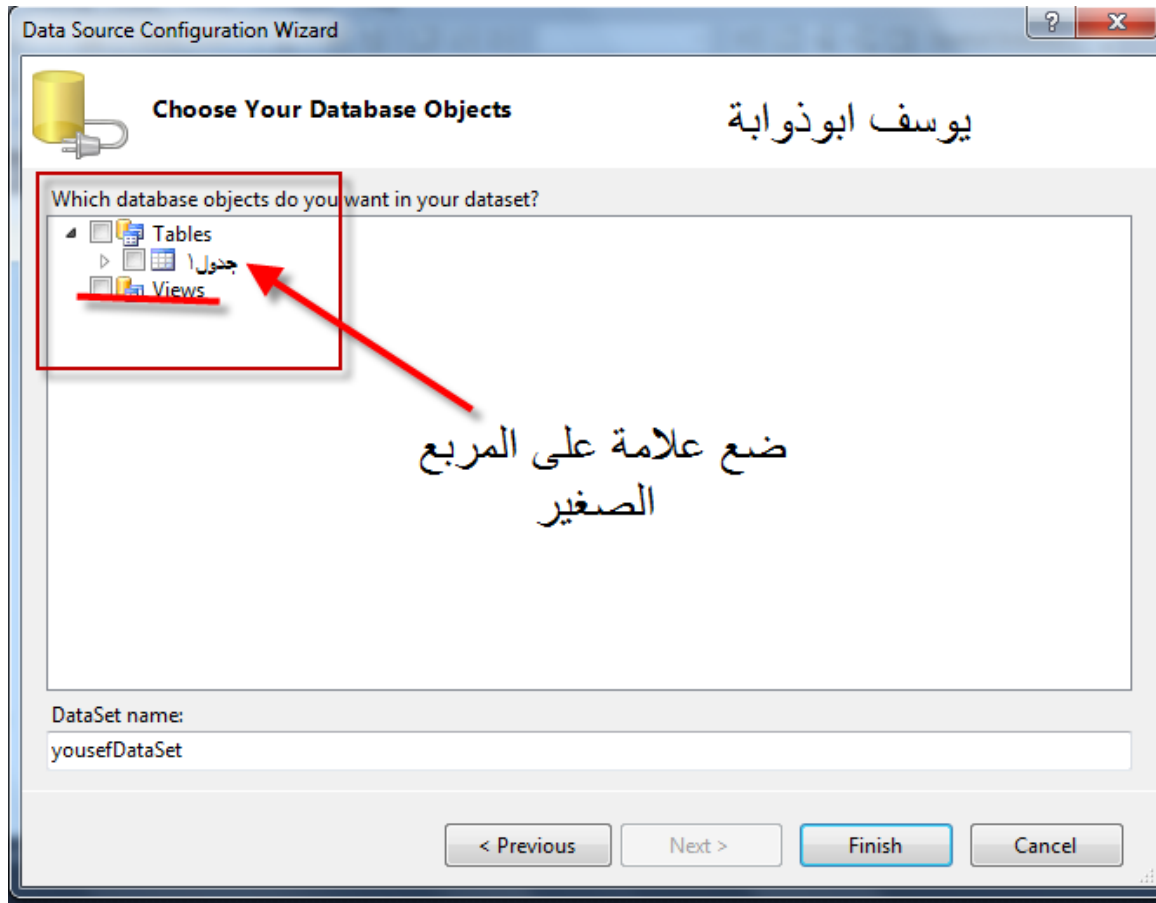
Data Source Configuration Wizard

?

Choose Your Database Objects

يوسف ابوذوابة

Which database objects do you want in your dataset?

Tables

جدول١

Views

ضع علامة على المربع الصغير

DataSet name:

yousefDataSet

< Previous

Next >

Finish

Cancel